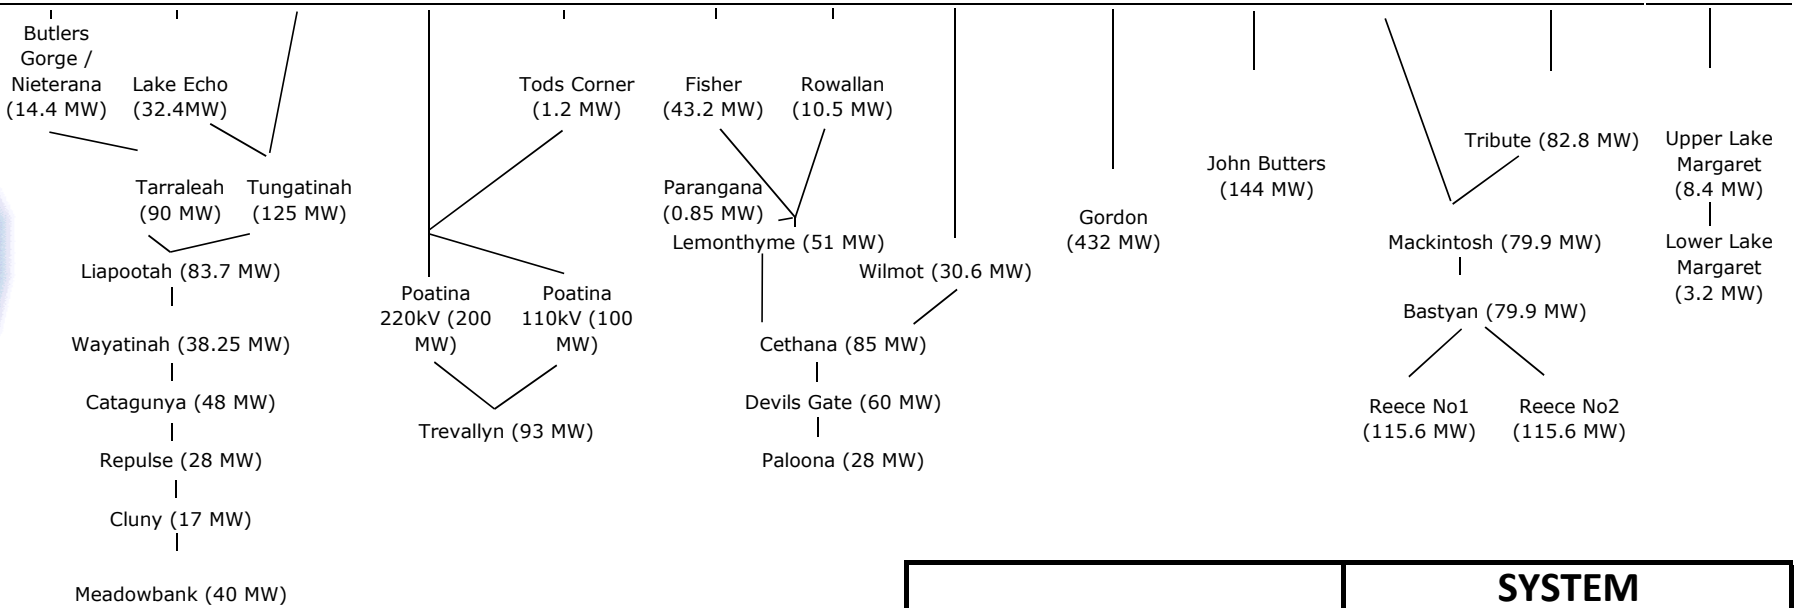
Butlers Gorge / Nieterana (14.4 MW)

Lake Echo (32.4MW)

Tarraleah (90 MW)

Tungatinah (125 MW)

Liapootah (83.7 MW)

Wayatinah (38.25 MW)

Catagunya (48 MW)

Repulse (28 MW)

Cluny (17 MW)

Meadowbank (40 MW)

Tods Corner (1.2 MW)

Poatina 220kV (200 MW)

Poatina 110kV (100 MW)

Trevallyn (93 MW)

Fisher (43.2 MW)

Rowallan (10.5 MW)

Parangana (0.85 MW)

Lemonthyme (51 MW)

Wilmot (30.6 MW)

Cethana (85 MW)

Devils Gate (60 MW)

Paloona (28 MW)

Gordon (432 MW)

John Butters (144 MW)

Tribute (82.8 MW)

Mackintosh (79.9 MW)

Bastyan (79.9 MW)

Reece No1 (115.6 MW)

Reece No2 (115.6 MW)

Upper Lake Margaret (8.4 MW)

Lower Lake Margaret (3.2 MW)

SYSTEM